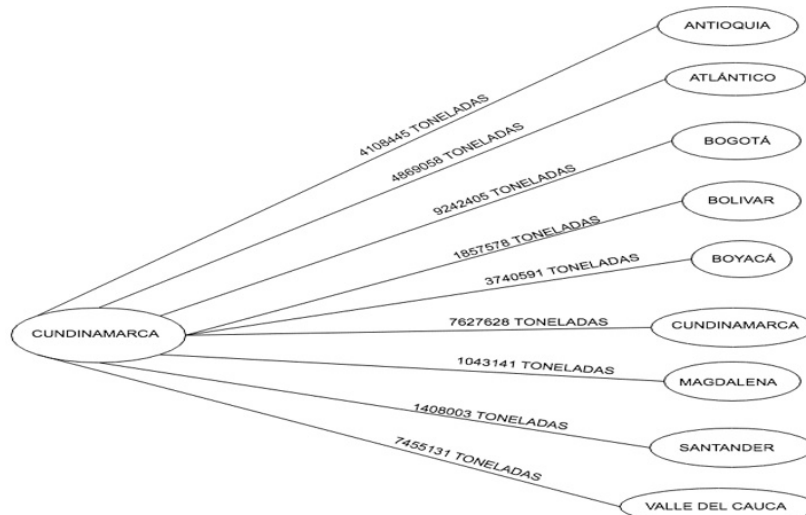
ANTIOQUIA

ATLÁNTICO

BOGOTÁ

BOLIVAR

BOYACÁ

CUNDINAMARCA

MAGDALENA

SANTANDER

VALLE DEL CAUCA

CUNDINAMARCA

4108445 TONELADAS

4869058 TONELADAS

9242405 TONELADAS

1857578 TONELADAS

3740591 TONELADAS

7627628 TONELADAS

1043141 TONELADAS

1408003 TONELADAS

7455131 TONELADAS